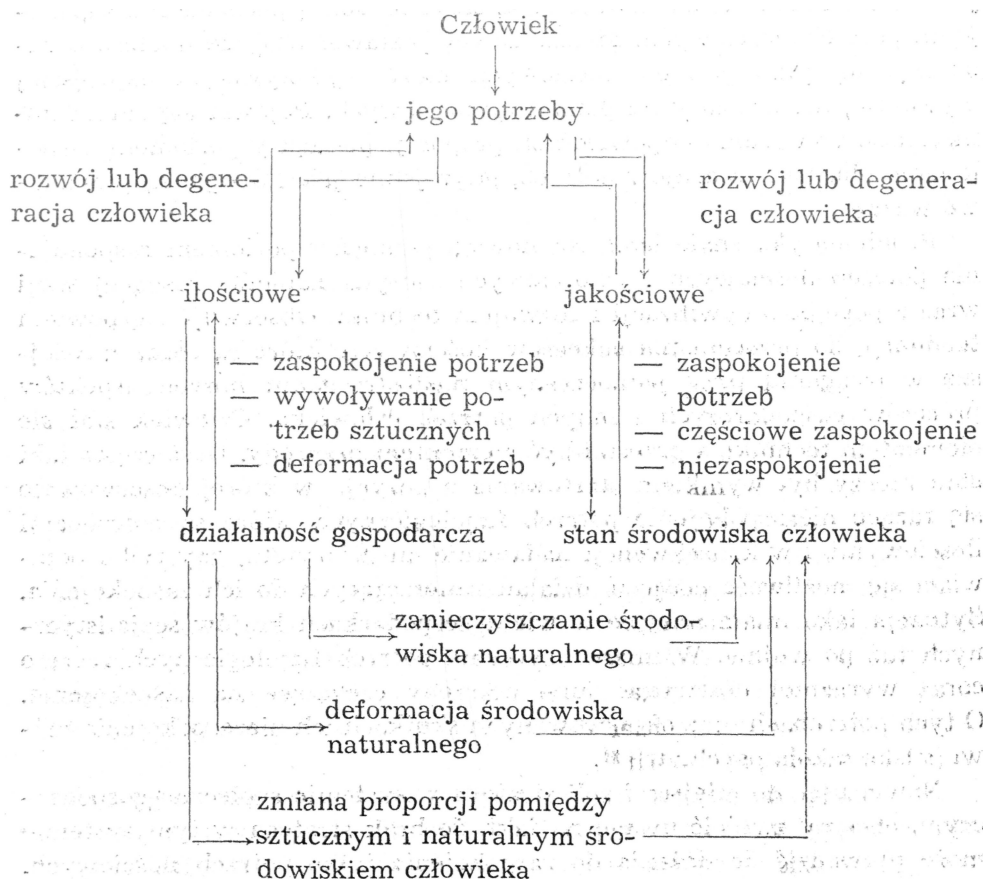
Człowiek

jego potrzeby

rozwój lub degeneracja człowieka

rozwój lub degeneracja człowieka

ilościowe

jakościowe

— zaspokojenie potrzeb
— wywoływanie potrzeb sztucznych
— deformacja potrzeb

— zaspokojenie potrzeb
— częściowe zaspokojenie
— niezaspokojenie

działalność gospodarcza

stan środowiska człowieka

zanieczyszczanie środowiska naturalnego

deformacja środowiska naturalnego

zmiana proporcji pomiędzy sztucznym i naturalnym środowiskiem człowieka